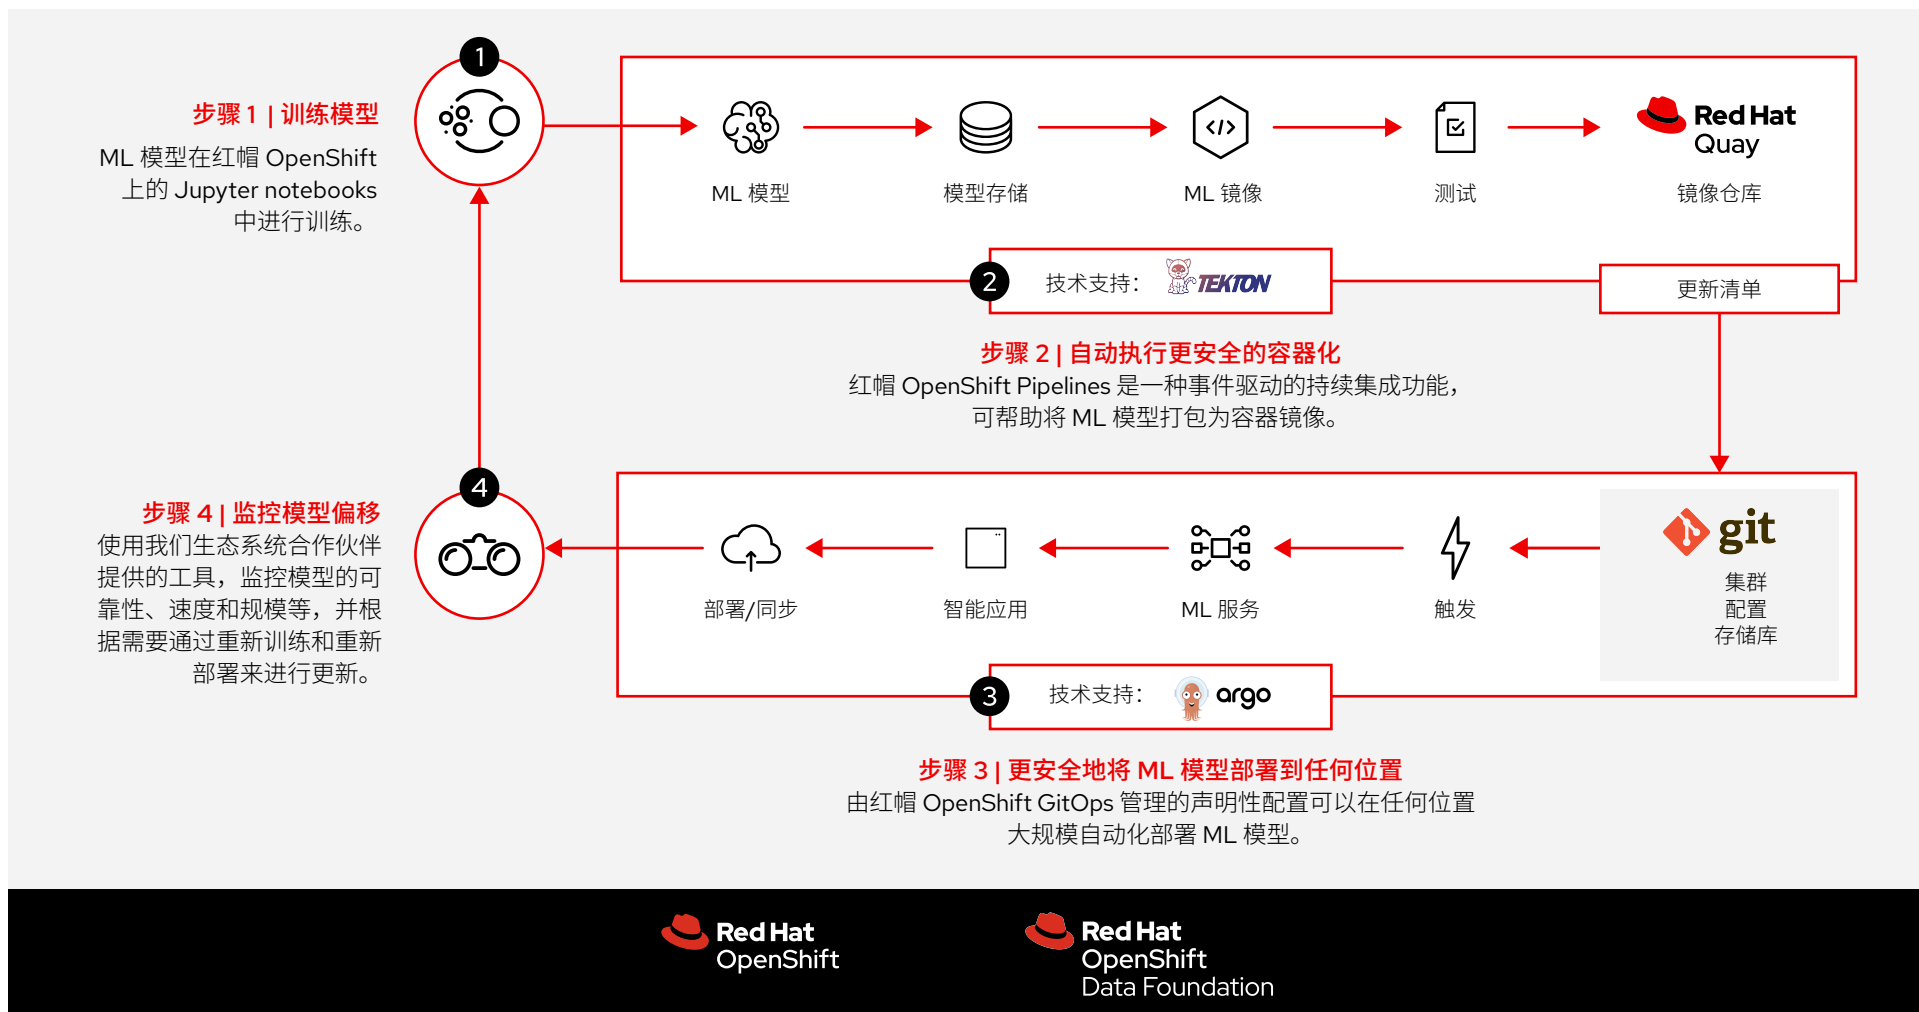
1

步骤 1 | 训练模型

ML 模型在红帽 OpenShift 上的 Jupyter notebooks 中进行训练。

ML 模型

模型存储

ML 镜像

测试

Red Hat Quay

镜像仓库

2

技术支持：TEKTON

更新清单

步骤 2 | 自动执行更安全的容器化

红帽 OpenShift Pipelines 是一种事件驱动的持续集成功能，可帮助将 ML 模型打包为容器镜像。

4

步骤 4 | 监控模型偏移

使用我们生态系统合作伙伴提供的工具，监控模型的可靠性、速度和规模等，并根据需要通过重新训练和重新部署来进行更新。

部署/同步

智能应用

ML 服务

触发

git

集群配置存储库

3

技术支持：argo

步骤 3 | 更安全地将 ML 模型部署到任何位置

由红帽 OpenShift GitOps 管理的声明性配置可以在任何位置大规模自动化部署 ML 模型。

Red Hat OpenShift

Red Hat OpenShift Data Foundation